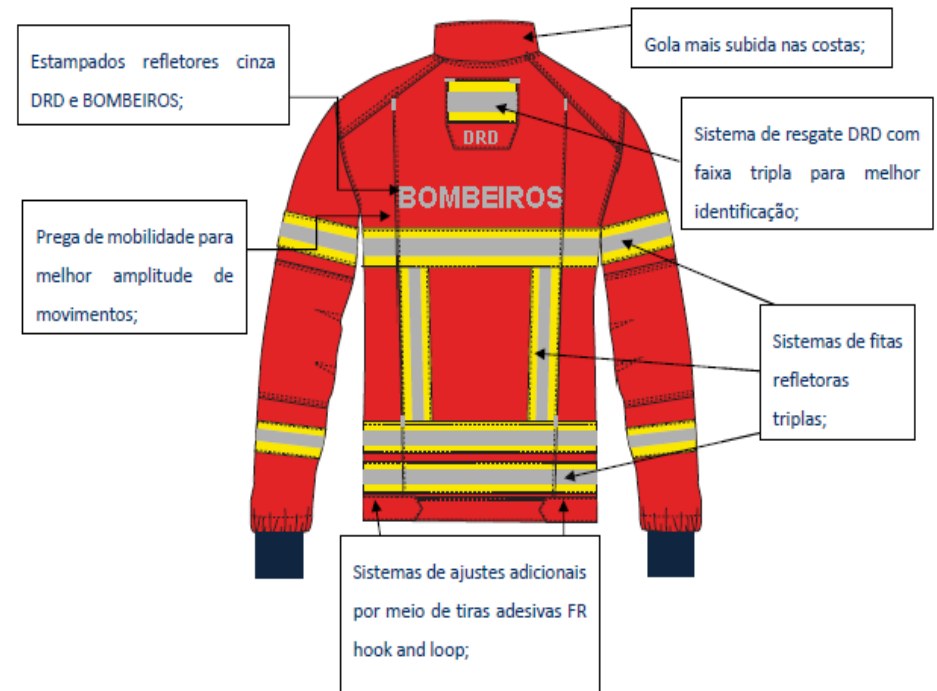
Estampados refletores cinza DRD e BOMBEIROS;

Gola mais subida nas costas;

DRD

Sistema de resgate DRD com faixa tripla para melhor identificação;

BOMBEIROS

Prega de mobilidade para melhor amplitude de movimentos;

Sistemas de fitas refletoras triplas;

Sistemas de ajustes adicionais por meio de tiras adesivas FR hook and loop;